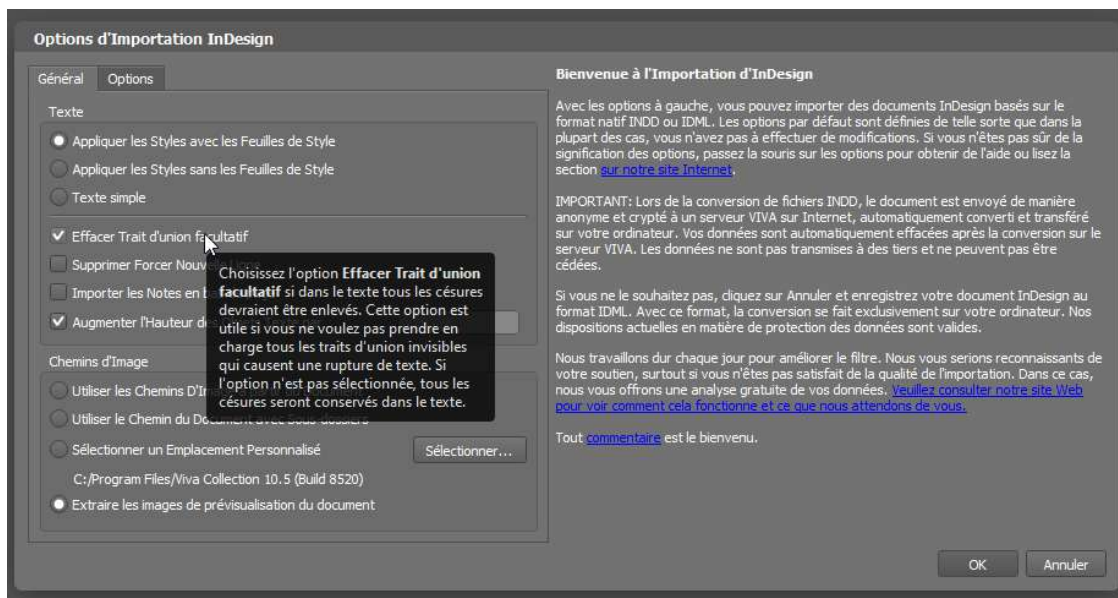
Options d'Importation InDesign

Général Options

Texte

Appliquer les Styles avec les Feuilles de Style

Appliquer les Styles sans les Feuilles de Style

Texte simple

Effacer Trait d'union facultatif

Supprimer Forcer Nouv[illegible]

Importer les Notes en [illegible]

Augmenter l'Hauteur d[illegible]

Choisissez l'option **Effacer Trait d'union facultatif** si dans le texte tous les césures devraient être enlevés. Cette option est utile si vous ne voulez pas prendre en charge tous les traits d'union invisibles qui causent une rupture de texte. Si l'option n'est pas sélectionnée, tous les césures seront conservés dans le texte.

Chemins d'Image

Utiliser les Chemins D'I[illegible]

Utiliser le Chemin du Do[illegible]

Sélectionner un Emplacement Personnalisé

Sélectionner...

C:/Program Files/Viva Collection 10.5 (Build 8520)

Extraire les images de prévisualisation du document

Bienvenue à l'Importation d'InDesign

Avec les options à gauche, vous pouvez importer des documents InDesign basés sur le format natif INDD ou IDML. Les options par défaut sont définies de telle sorte que dans la plupart des cas, vous n'avez pas à effectuer de modifications. Si vous n'êtes pas sûr de la signification des options, passez la souris sur les options pour obtenir de l'aide ou lisez la section sur notre site Internet.

IMPORTANT: Lors de la conversion de fichiers INDD, le document est envoyé de manière anonyme et crypté à un serveur VIVA sur Internet, automatiquement converti et transféré sur votre ordinateur. Vos données sont automatiquement effacées après la conversion sur le serveur VIVA. Les données ne sont pas transmises à des tiers et ne peuvent pas être cédées.

Si vous ne le souhaitez pas, cliquez sur Annuler et enregistrez votre document InDesign au format IDML. Avec ce format, la conversion se fait exclusivement sur votre ordinateur. Nos dispositions actuelles en matière de protection des données sont valides.

Nous travaillons dur chaque jour pour améliorer le filtre. Nous vous serions reconnaissants de votre soutien, surtout si vous n'êtes pas satisfait de la qualité de l'importation. Dans ce cas, nous vous offrons une analyse gratuite de vos données. Veuillez consulter notre site Web pour voir comment cela fonctionne et ce que nous attendons de vous.

Tout commentaire est le bienvenu.

OK Annuler